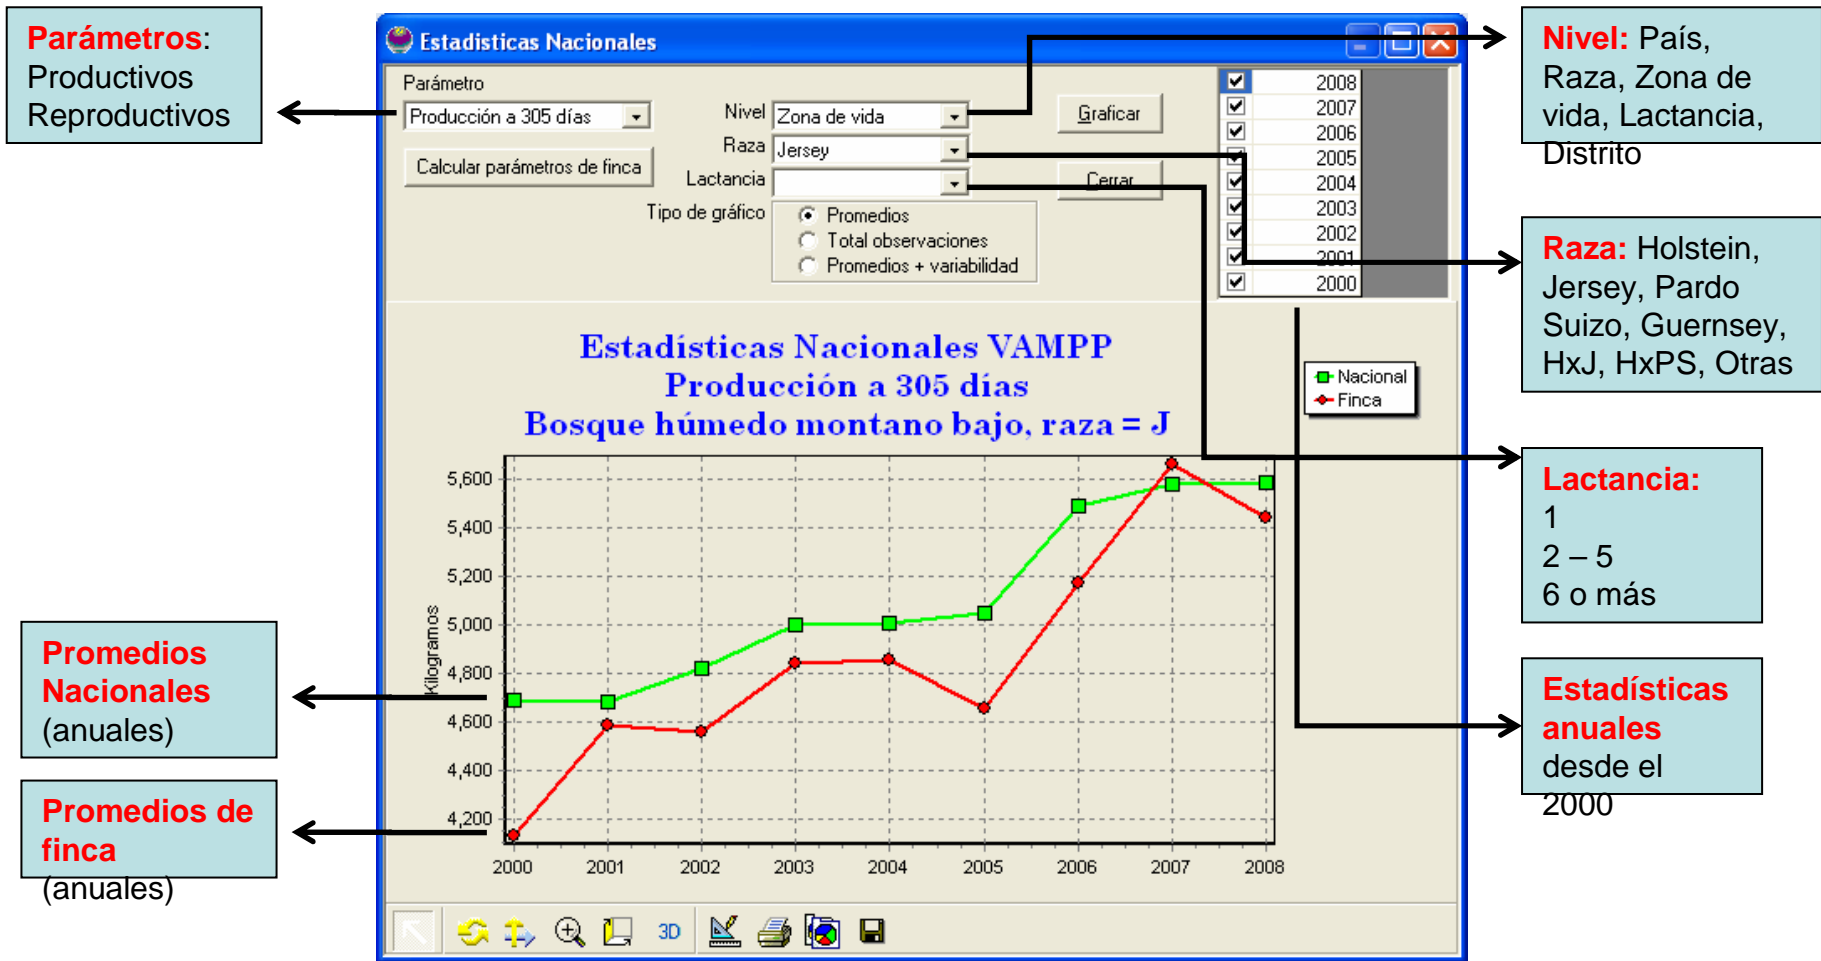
Parámetros: Productivos Reproductivos

Estadisticas Nacionales

Parámetro

Producción a 305 días

Calcular parámetros de finca

Nivel Zona de vida

Raza Jersey

Lactancia

Tipo de gráfico

Promedios

Total observaciones

Promedios + variabilidad

Graficar

Cerrar

2008
2007
2006
2005
2004
2003
2002
2001
2000

Nivel: País, Raza, Zona de vida, Lactancia, Distrito

Raza: Holstein, Jersey, Pardo Suizo, Guernsey, HxJ, HxPS, Otras

Estadisticas Nacionales VAMPP
Producción a 305 días
Bosque húmedo montano bajo, raza = J

Nacional
Finca

Kilogramos

5,600
5,400
5,200
5,000
4,800
4,600
4,400
4,200

2000 2001 2002 2003 2004 2005 2006 2007 2008

Lactancia:
1
2 – 5
6 o más

Estadísticas anuales desde el 2000

Promedios Nacionales (anuales)

Promedios de finca (anuales)

3D